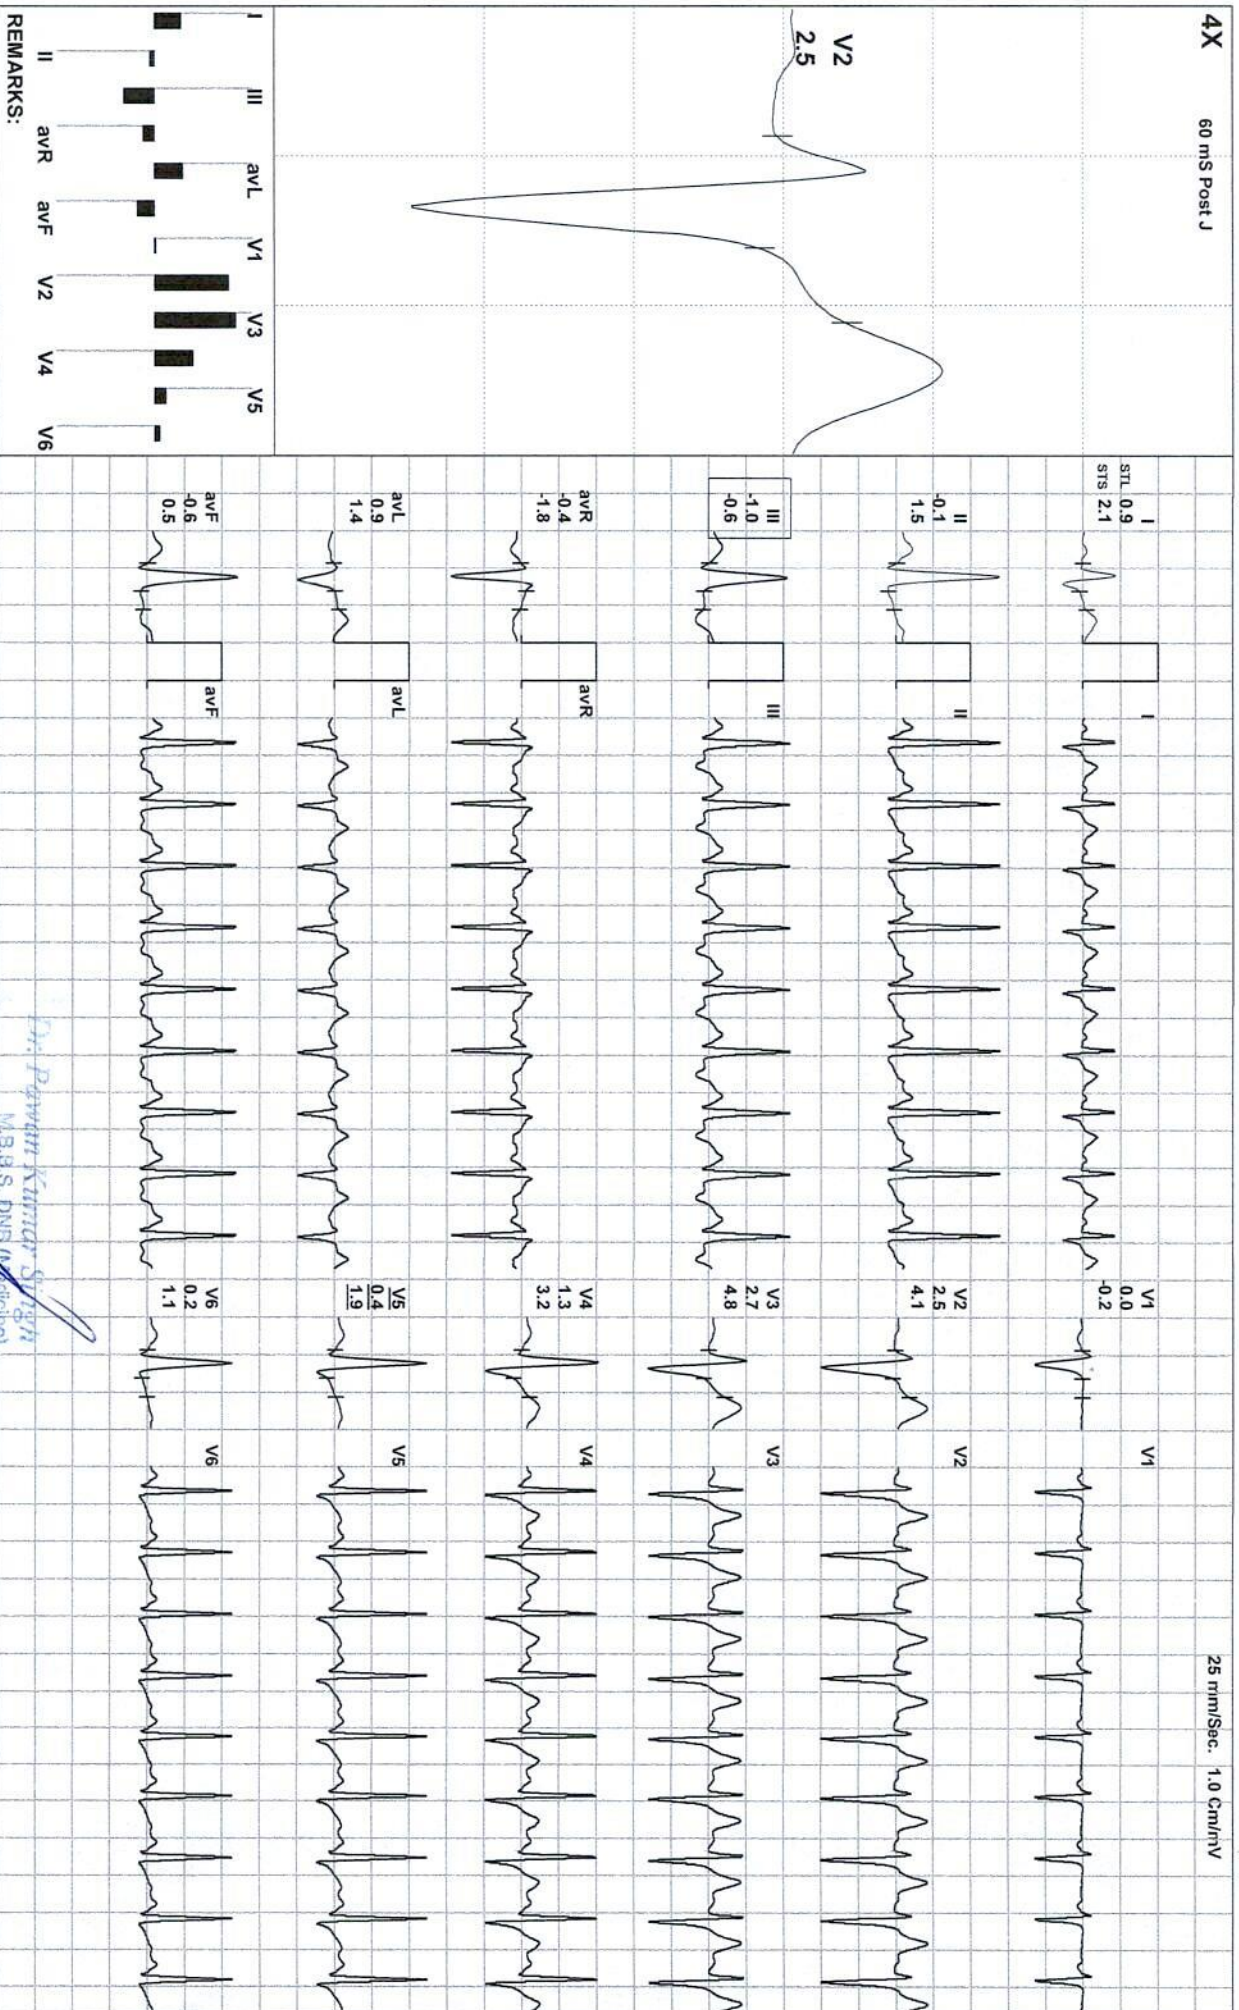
4X 60 mS Post J

V2
2.5

I III avL V1 V3 V5
II avR avF V2 V4 V6
REMARKS:

STL I 0.9
STS 2.1

II
-0.1
1.5

III
-1.0
-0.6

avR
-0.4
-1.8

avL
0.9
1.4

avF
-0.6
0.5

I
II
III
avR
avL
avF

V1
0.0
-0.2

V2
2.5
4.1

V3
2.7
4.8

V4
1.3
3.2

V5
0.4
1.9

V6
0.2
1.1

V1
V2
V3
V4
V5
V6

25 mm/Sec. 1.0 Cm/mV

Dr. Pawan Kumar Singh
M.B.B.S. DNB (Medicine)